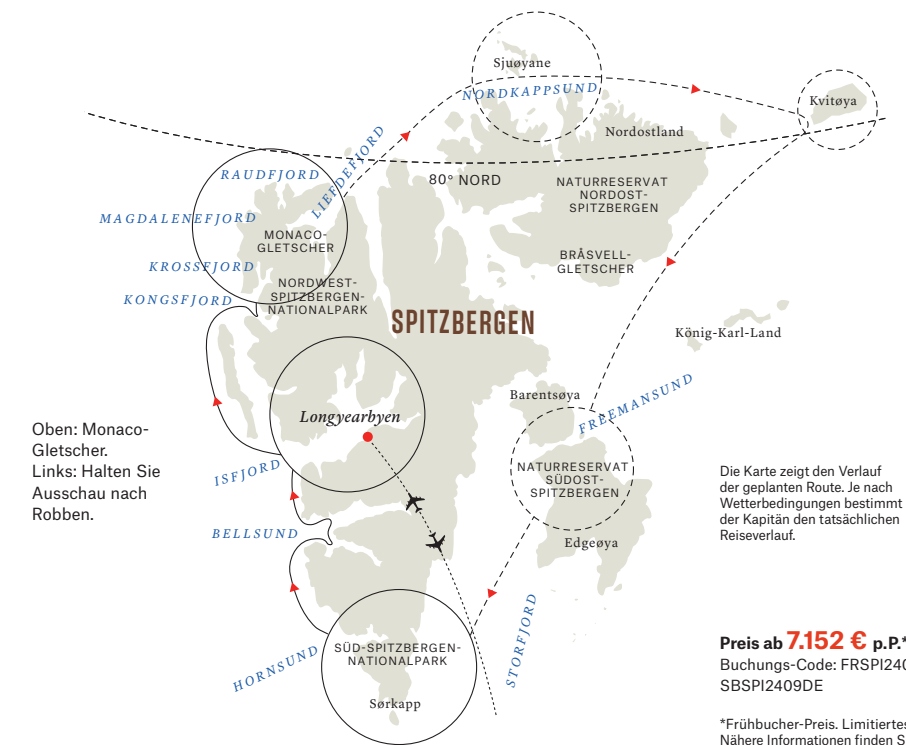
Sjuøyane
NORDKAPPSUND
Kvitøya
Nordostland
RAUDFJORD
LIEFDEFJORD
80° NORD
NATURRESERVAT NORDOST-SPITZBERGEN
MAGDALENEFJORD
MONACO-GLETSCHER
KROSSFJORD
BRÅSVELL-GLETSCHER
KONGSFJORD
NORDWEST-SPITZBERGEN-NATIONALPARK
SPITZBERGEN
König-Karl-Land
Longyearbyen
Barentsøya
FREEMANSUND
Oben: Monaco-Gletscher. Links: Halten Sie Ausschau nach Robben.
ISFJORD
NATURRESERVAT SÜDOST-SPITZBERGEN
Die Karte zeigt den Verlauf der geplanten Route. Je nach Wetterbedingungen bestimmt der Kapitän den tatsächlichen Reiseverlauf.
BELLSUND
Edgeøya
STORFJORD
Preis ab 7.152 € p.P.*
Buchungs-Code: FRSPI240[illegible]
SBSPI2409DE
HORNSUND
SÜD-SPITZBERGEN-NATIONALPARK
Sørkapp
*Frühbucher-Preis. Limitiertes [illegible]
Nähere Informationen finden S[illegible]